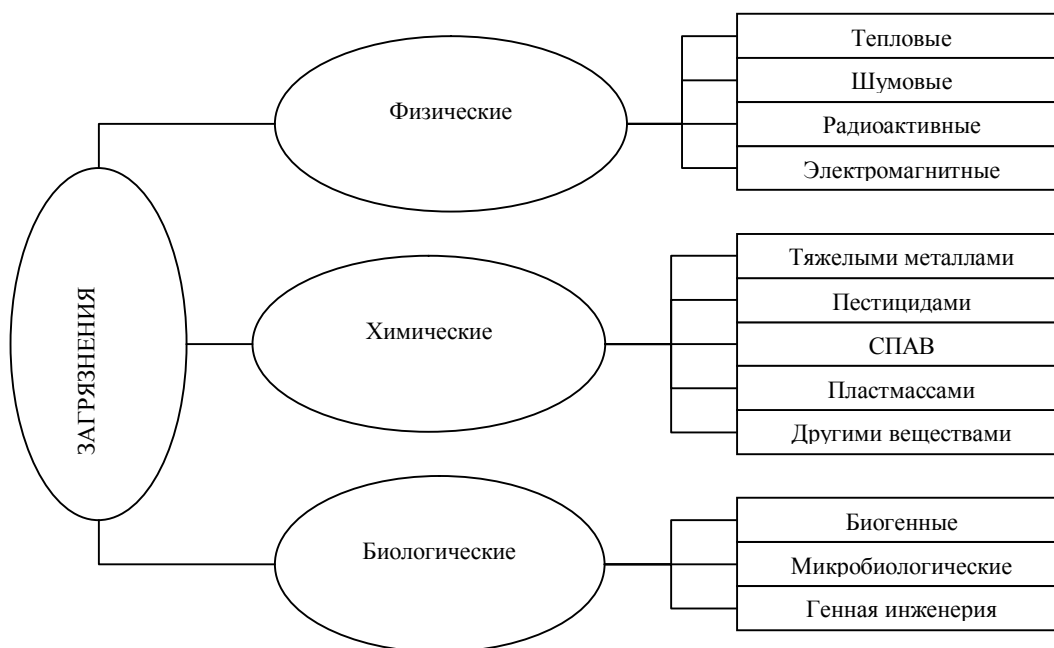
ЗАГРЯЗНЕНИЯ

Физические

Тепловые

Шумовые

Радиоактивные

Электромагнитные

Химические

Тяжелыми металлами

Пестицидами

СПАВ

Пластмассами

Другими веществами

Биологические

Биогенные

Микробиологические

Генная инженерия